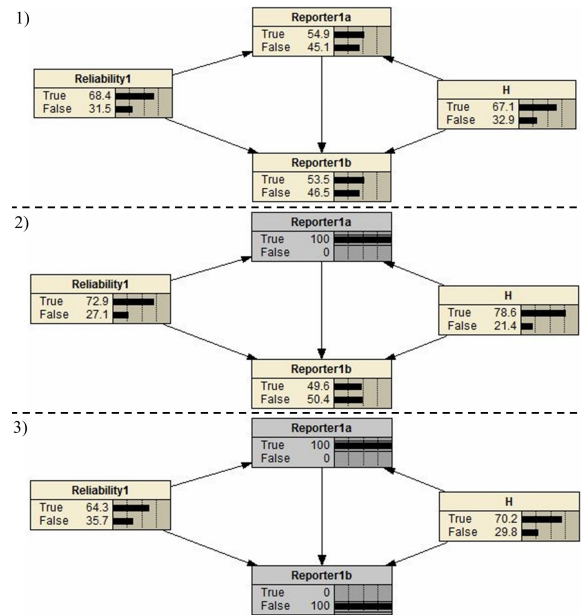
1)

Reporter1a
True 54.9
False 45.1

Reliability1
True 68.4
False 31.5

H
True 67.1
False 32.9

Reporter1b
True 53.5
False 46.5

2)

Reporter1a
True 100
False 0

Reliability1
True 72.9
False 27.1

H
True 78.6
False 21.4

Reporter1b
True 49.6
False 50.4

3)

Reporter1a
True 100
False 0

Reliability1
True 64.3
False 35.7

H
True 70.2
False 29.8

Reporter1b
True 0
False 100